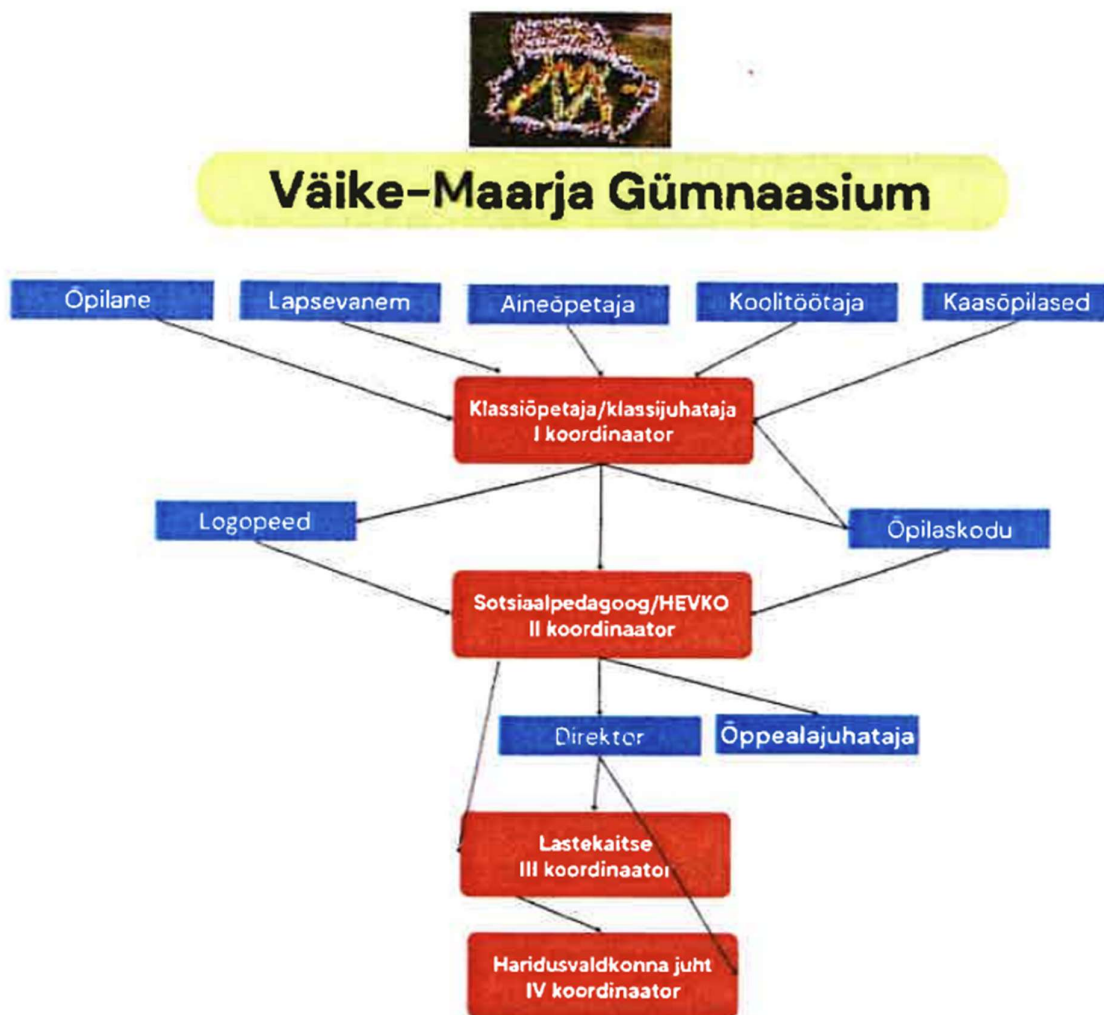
Väike-Maarja Gümnaasium

Õpilane

Lapsevanem

Aineõpetaja

Koolitöötaja

Kaasõpilased

Klassiõpetaja/klassijuhataja
I koordinaator

Logopeed

Õpilaskodu

Sotsiaalpedagoog/HEVKO
II koordinaator

Direktor

Õppealajuhataja

Lastekaitse
III koordinaator

Haridusvaldkonna juht
IV koordinaator